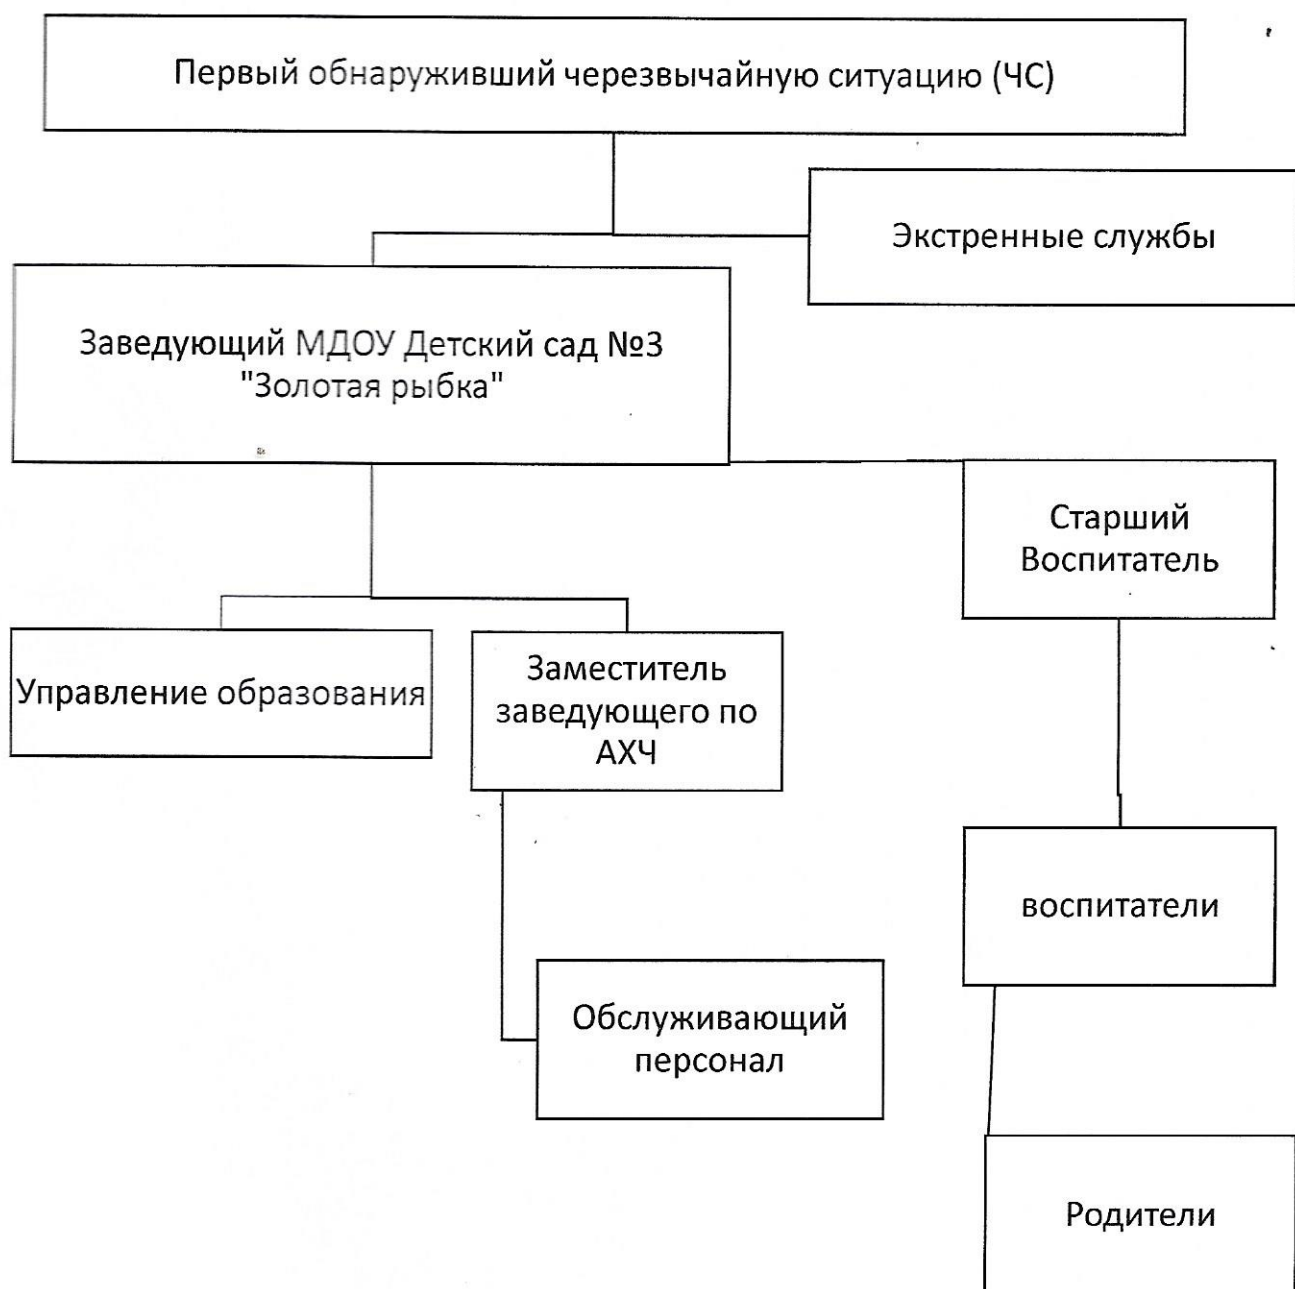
Первый обнаруживший черезвычайную ситуацию (ЧС)

Экстренные службы

Заведующий МДОУ Детский сад №3 "Золотая рыбка"

Старший Воспитатель

Управление образования

Заместитель заведующего по АХЧ

воспитатели

Обслуживающий персонал

Родители